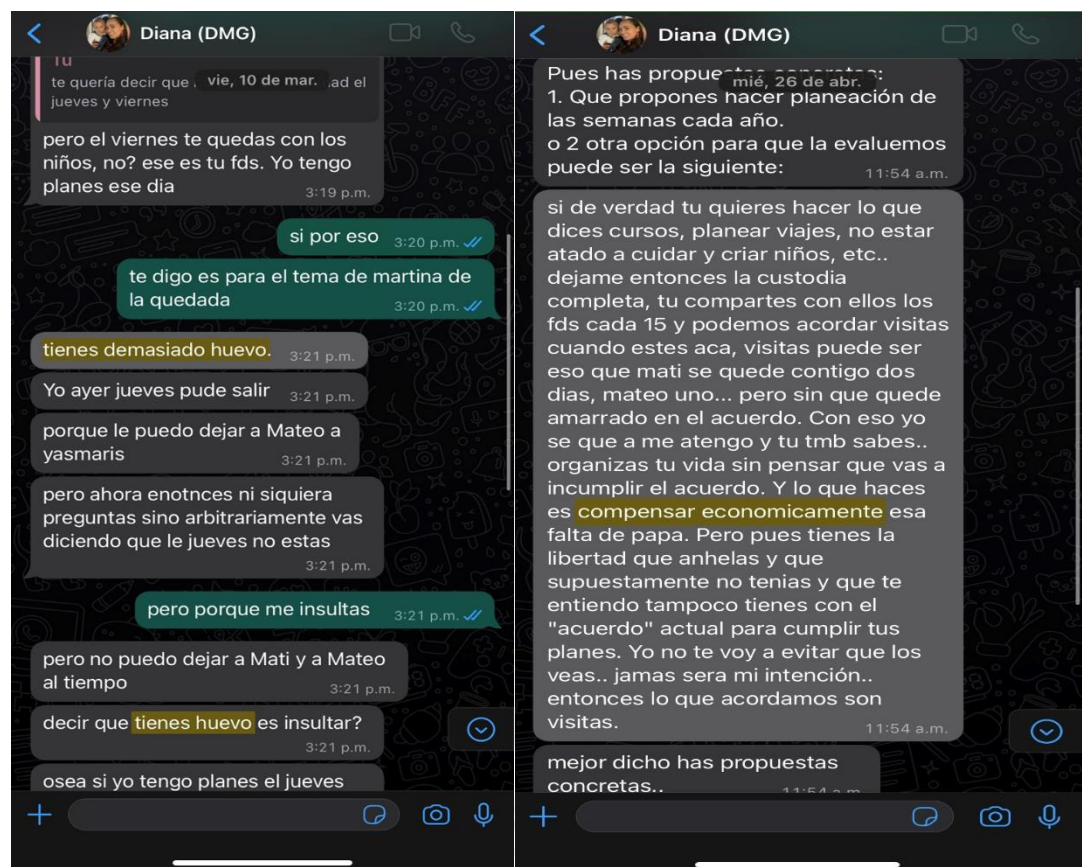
Diana (DMG)

Tú
te quería decir que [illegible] vie, 10 de mar. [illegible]ad el jueves y viernes

pero el viernes te quedas con los niños, no? ese es tu fds. Yo tengo planes ese dia 3:19 p.m.

si por eso 3:20 p.m.

te digo es para el tema de martina de la quedada 3:20 p.m.

tienes demasiado huevo. 3:21 p.m.

Yo ayer jueves pude salir 3:21 p.m.

porque le puedo dejar a Mateo a yasmaris 3:21 p.m.

pero ahora enotnces ni siquiera preguntas sino arbitrariamente vas diciendo que le jueves no estas 3:21 p.m.

pero porque me insultas 3:21 p.m.

pero no puedo dejar a Mati y a Mateo al tiempo 3:21 p.m.

decir que tienes huevo es insultar? 3:21 p.m.

osea si yo tengo planes el jueves

Diana (DMG)

Pues has propuestas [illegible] mié, 26 de abr. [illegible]:
1. Que propones hacer planeación de las semanas cada año.
o 2 otra opción para que la evaluemos puede ser la siguiente: 11:54 a.m.

si de verdad tu quieres hacer lo que dices cursos, planear viajes, no estar atado a cuidar y criar niños, etc.. dejame entonces la custodia completa, tu compartes con ellos los fds cada 15 y podemos acordar visitas cuando estes aca, visitas puede ser eso que mati se quede contigo dos dias, mateo uno... pero sin que quede amarrado en el acuerdo. Con eso yo se que a me atengo y tu tmb sabes.. organizas tu vida sin pensar que vas a incumplir el acuerdo. Y lo que haces es compensar economicamente esa falta de papa. Pero pues tienes la libertad que anhelas y que supuestamente no tenias y que te entiendo tampoco tienes con el "acuerdo" actual para cumplir tus planes. Yo no te voy a evitar que los veas.. jamas sera mi intención.. entonces lo que acordamos son visitas. 11:54 a.m.

mejor dicho has propuestas concretas.. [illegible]